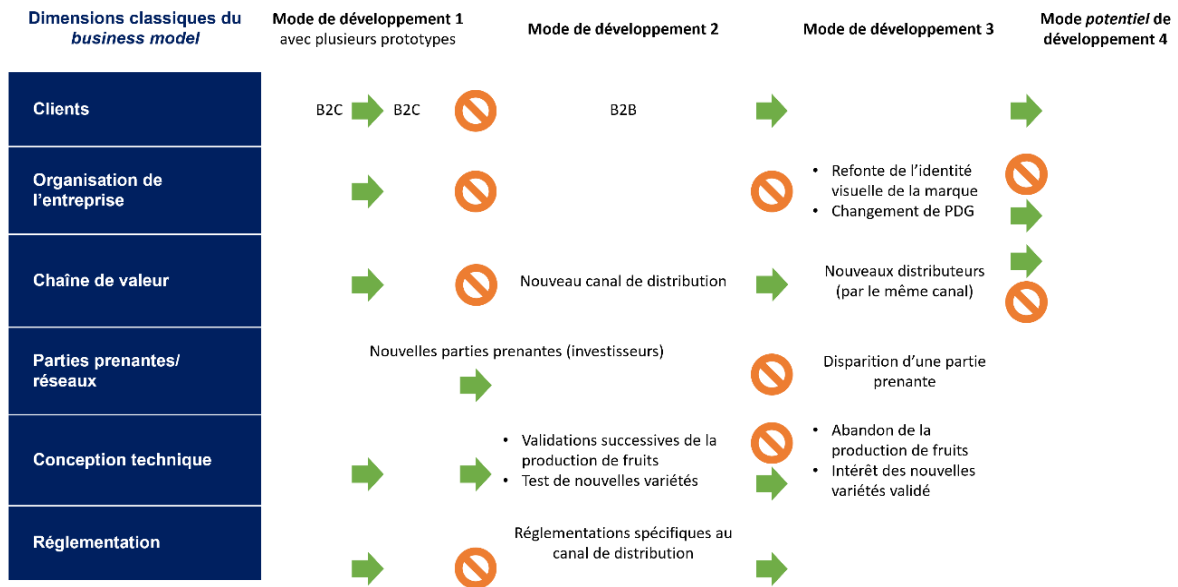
| Dimensions classiques du *business model* | Mode de développement 1 avec plusieurs prototypes | Mode de développement 2 | Mode de développement 3 | Mode *potentiel* de développement 4 |
|---|---|---|---|---|
| Clients | B2C B2C | B2B | | |
| Organisation de l'entreprise | | | • Refonte de l'identité visuelle de la marque • Changement de PDG | |
| Chaîne de valeur | | Nouveau canal de distribution | Nouveaux distributeurs (par le même canal) | |
| Parties prenantes/ réseaux | Nouvelles parties prenantes (investisseurs) | | Disparition d'une partie prenante | |
| Conception technique | | • Validations successives de la production de fruits • Test de nouvelles variétés | • Abandon de la production de fruits • Intérêt des nouvelles variétés validé | |
| Réglementation | | Réglementations spécifiques au canal de distribution | | |